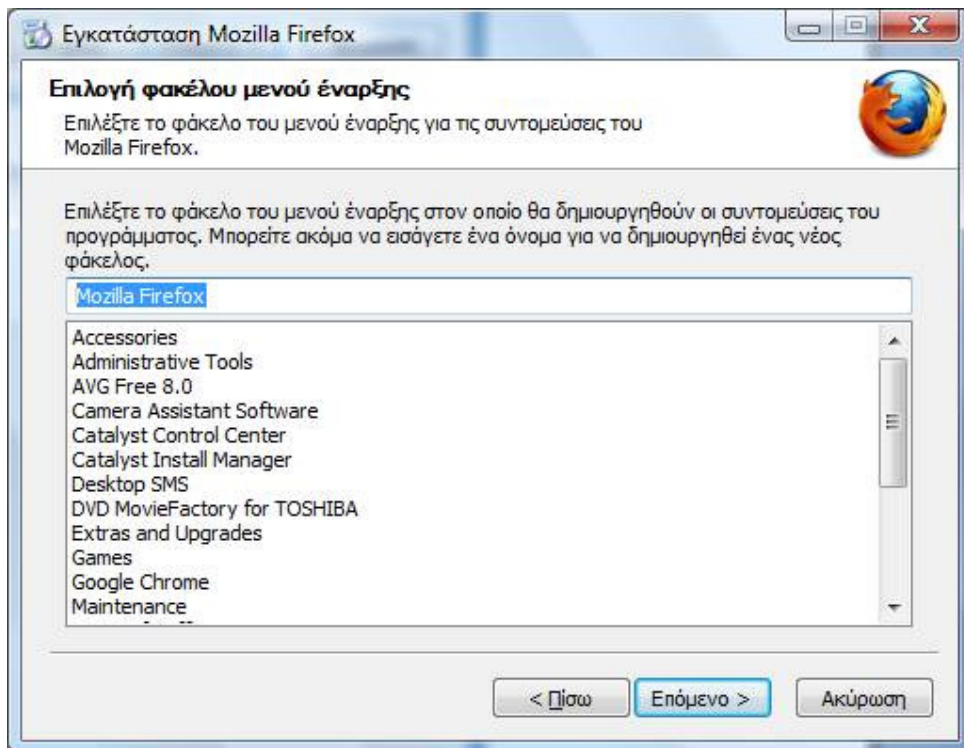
Εγκατάσταση Mozilla Firefox

Επιλογή φακέλου μενού έναρξης
Επιλέξτε το φάκελο του μενού έναρξης για τις συντομεύσεις του Mozilla Firefox.

Επιλέξτε το φάκελο του μενού έναρξης στον οποίο θα δημιουργηθούν οι συντομεύσεις του προγράμματος. Μπορείτε ακόμα να εισάγετε ένα όνομα για να δημιουργηθεί ένας νέος φάκελος.

Mozilla Firefox

Accessories
Administrative Tools
AVG Free 8.0
Camera Assistant Software
Catalyst Control Center
Catalyst Install Manager
Desktop SMS
DVD MovieFactory for TOSHIBA
Extras and Upgrades
Games
Google Chrome
Maintenance
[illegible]

< Πίσω
Επόμενο >
Ακύρωση